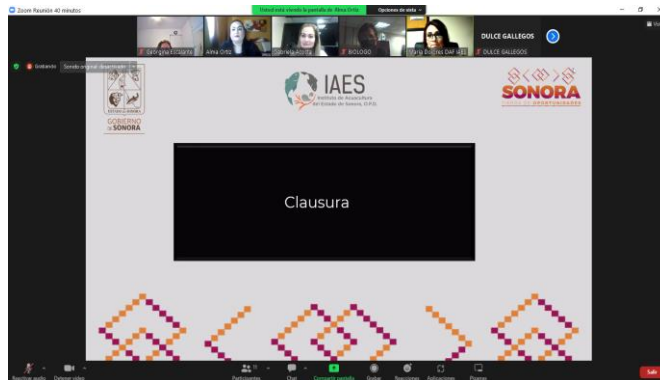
Zoom Reunión 40 minutos

Usted está viendo la pantalla de Alma Ortiz

Opciones de vista

Georgina Escalante

Alma Ortiz

Gabriela Acosta

BIOLOGO

Mary Dolores DAF IAES

DULCE GALLEGOS

DULCE GALLEGOS

Grabando

Sonido original desactivado

GOBIERNO de SONORA

IAES

Instituto de Acuacultura del Estado de Sonora, O.P.D.

SONORA

TIERRA DE OPORTUNIDADES

Clausura

Reactivar audio

Detener video

Participantes

Chat

Compartir pantalla

Grabar

Reacciones

Aplicaciones

Pizarras

Salir